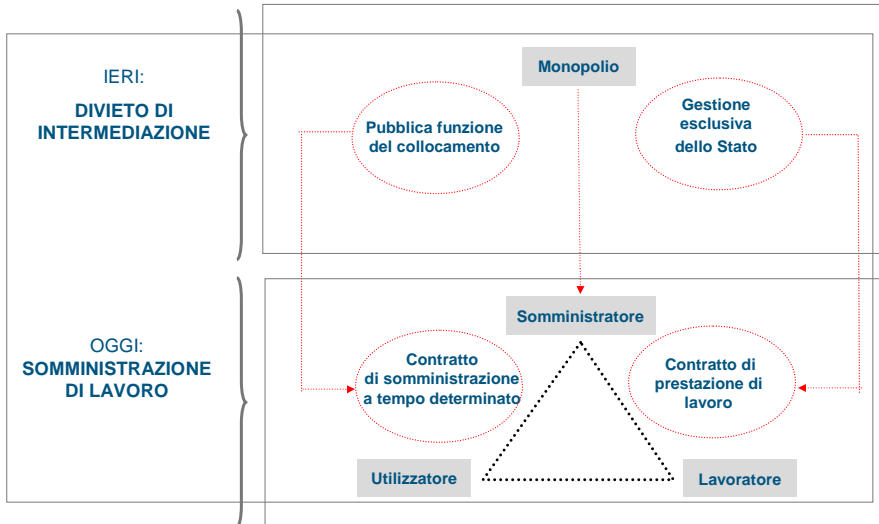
IERI:
DIVIETO DI INTERMEDIAZIONE

Monopolio

Pubblica funzione del collocamento

Gestione esclusiva dello Stato

OGGI:
SOMMINISTRAZIONE DI LAVORO

Somministratore

Contratto di somministrazione a tempo determinato

Contratto di prestazione di lavoro

Utilizzatore

Lavoratore